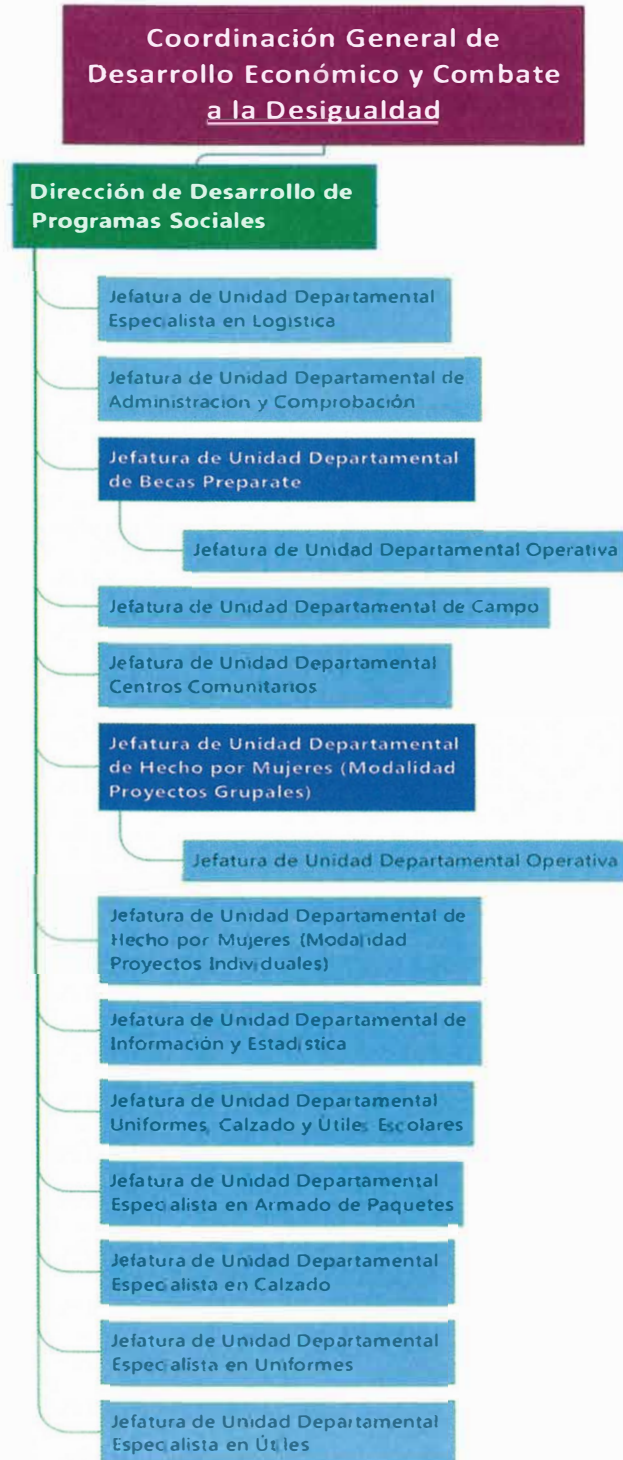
Coordinación General de Desarrollo Económico y Combate a la Desigualdad

Dirección de Desarrollo de Programas Sociales

Jefatura de Unidad Departamental Especialista en Logistica

Jefatura de Unidad Departamental de Administracion y Comprobación

Jefatura de Unidad Departamental de Becas Preparate

Jefatura de Unidad Departamental Operativa

Jefatura de Unidad Departamental de Campo

Jefatura de Unidad Departamental Centros Comunitarios

Jefatura de Unidad Departamental de Hecho por Mujeres (Modalidad Proyectos Grupales)

Jefatura de Unidad Departamental Operativa

Jefatura de Unidad Departamental de Hecho por Mujeres (Modalidad Proyectos Individuales)

Jefatura de Unidad Departamental de Información y Estadistica

Jefatura de Unidad Departamental Uniformes, Calzado y Útiles Escolares

Jefatura de Unidad Departamental Especialista en Armado de Paquetes

Jefatura de Unidad Departamental Especialista en Calzado

Jefatura de Unidad Departamental Especialista en Uniformes

Jefatura de Unidad Departamental Especialista en Útiles